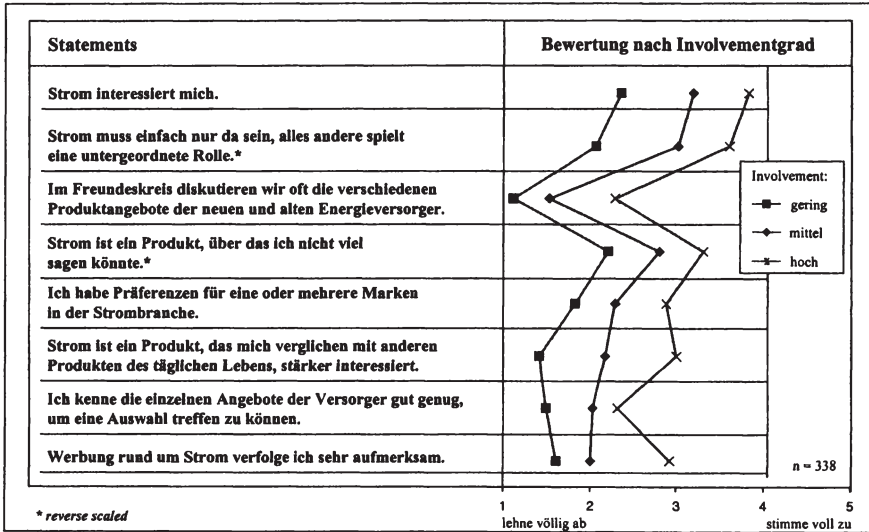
| Statements | Bewertung nach Involvementgrad |
|---|---|
| Strom interessiert mich. | |
| Strom muss einfach nur da sein, alles andere spielt eine untergeordnete Rolle.* | |
| Im Freundeskreis diskutieren wir oft die verschiedenen Produktangebote der neuen und alten Energieversorger. | |
| Strom ist ein Produkt, über das ich nicht viel sagen könnte.* | |
| Ich habe Präferenzen für eine oder mehrere Marken in der Strombranche. | |
| Strom ist ein Produkt, das mich verglichen mit anderen Produkten des täglichen Lebens, stärker interessiert. | |
| Ich kenne die einzelnen Angebote der Versorger gut genug, um eine Auswahl treffen zu können. | |
| Werbung rund um Strom verfolge ich sehr aufmerksam. | $n = 338$ |

Involvement:
gering
mittel
hoch

* reverse scaled

1 lehne völlig ab
2
3
4
5 stimme voll zu